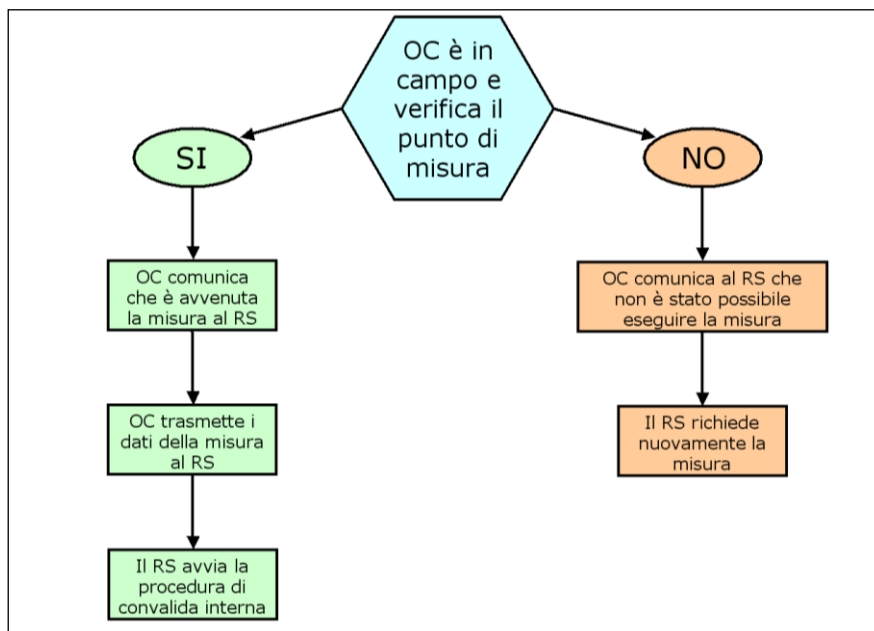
OC è in campo e verifica il punto di misura

SI

NO

OC comunica che è avvenuta la misura al RS

OC trasmette i dati della misura al RS

Il RS avvia la procedura di convalida interna

OC comunica al RS che non è stato possibile eseguire la misura

Il RS richiede nuovamente la misura